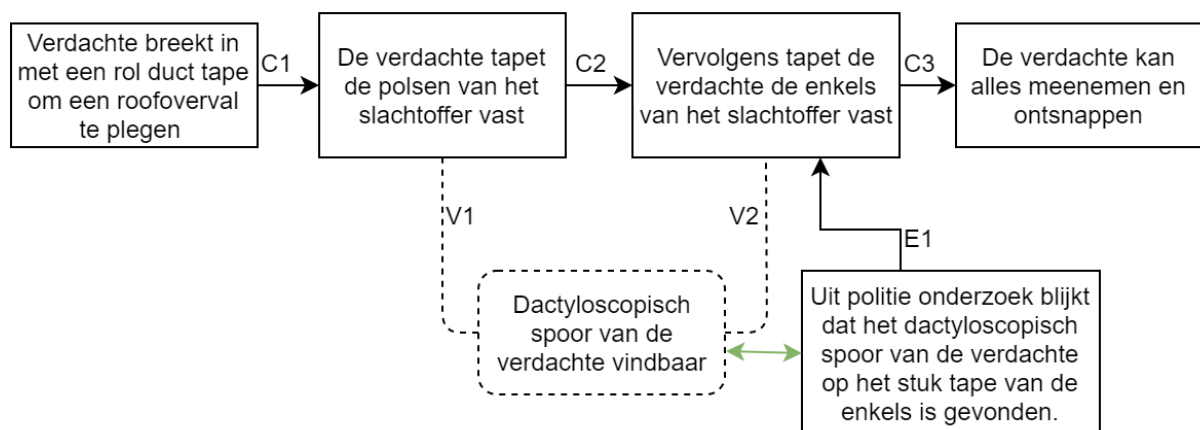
Verdachte breekt in met een rol duct tape om een roofoverval te plegen

C1

De verdachte tapet de polsen van het slachtoffer vast

C2

Vervolgens tapet de verdachte de enkels van het slachtoffer vast

C3

De verdachte kan alles meenemen en ontsnappen

V1

V2

E1

Dactyloscopisch spoor van de verdachte vindbaar

Uit politie onderzoek blijkt dat het dactyloscopisch spoor van de verdachte op het stuk tape van de enkels is gevonden.